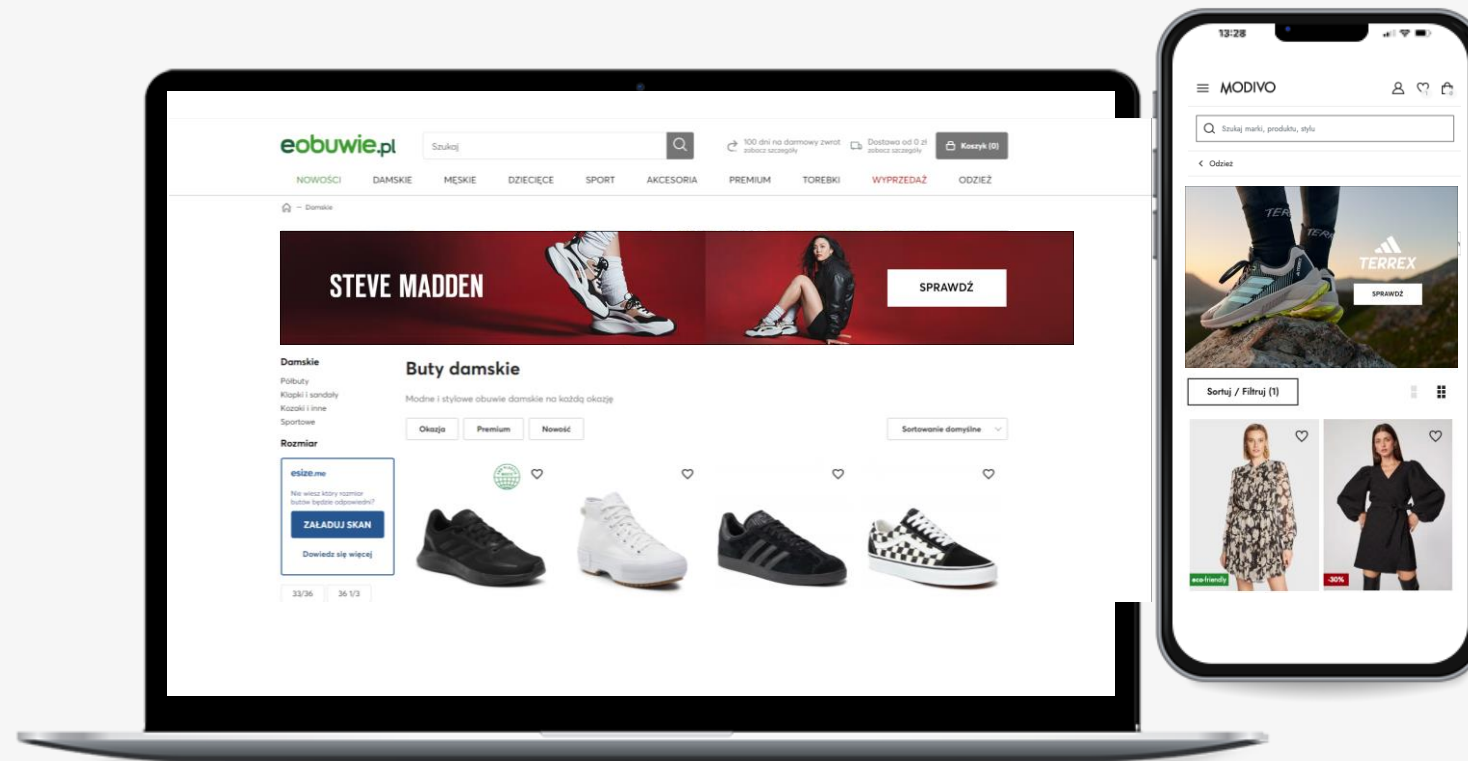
eobuwie.pl

Szukaj

100 dni na darmowy zwrot
zobacz szczegóły

Dostawa od 0 zł
zobacz szczegóły

Koszyk (0)

NOWOŚCI DAMSKIE MĘSKIE DZIECIĘCE SPORT AKCESORIA PREMIUM TOREBKI WYPRZEDAŻ ODZIEŻ

Damskie

STEVE MADDEN

SPRAWDŹ

Damskie
Półbuty
Klapki i sandały
Kozaki i inne
Sportowe

Rozmiar

esize.me
Nie wiesz który rozmiar butów będzie odpowiedni?
ZAŁADUJ SKAN
Dowiedz się więcej

33/36 36 1/3

Buty damskie

Modne i stylowe obuwie damskie na każdą okazję

Okazja Premium Nowość

Sortowanie domyślne

13:28

MODIVO

Szukaj marki, produktu, stylu

Odzież

TERREX

SPRAWDŹ

Sortuj / Filtruj (1)

eco-friendly

-30%